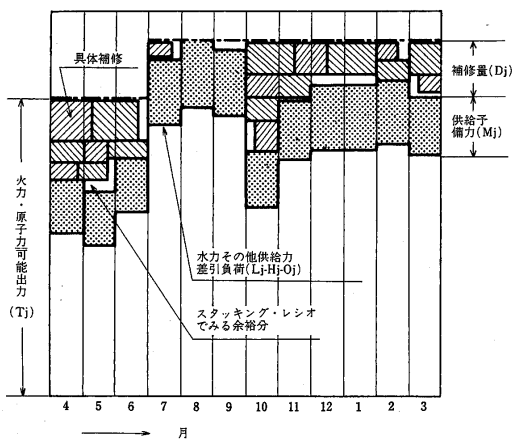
具体補修

補修量(Dj)

供給予備力(Mj)

火力・原子力可能出力

(Tj)

水力その他供給力差引負荷(Lj-Hj-Oj)

スタッキング・レシオでみる余裕分

| 4 | 5 | 6 | 7 | 8 | 9 | 10 | 11 | 12 | 1 | 2 | 3 |
|---|---|---|---|---|---|---|---|---|---|---|---|

月